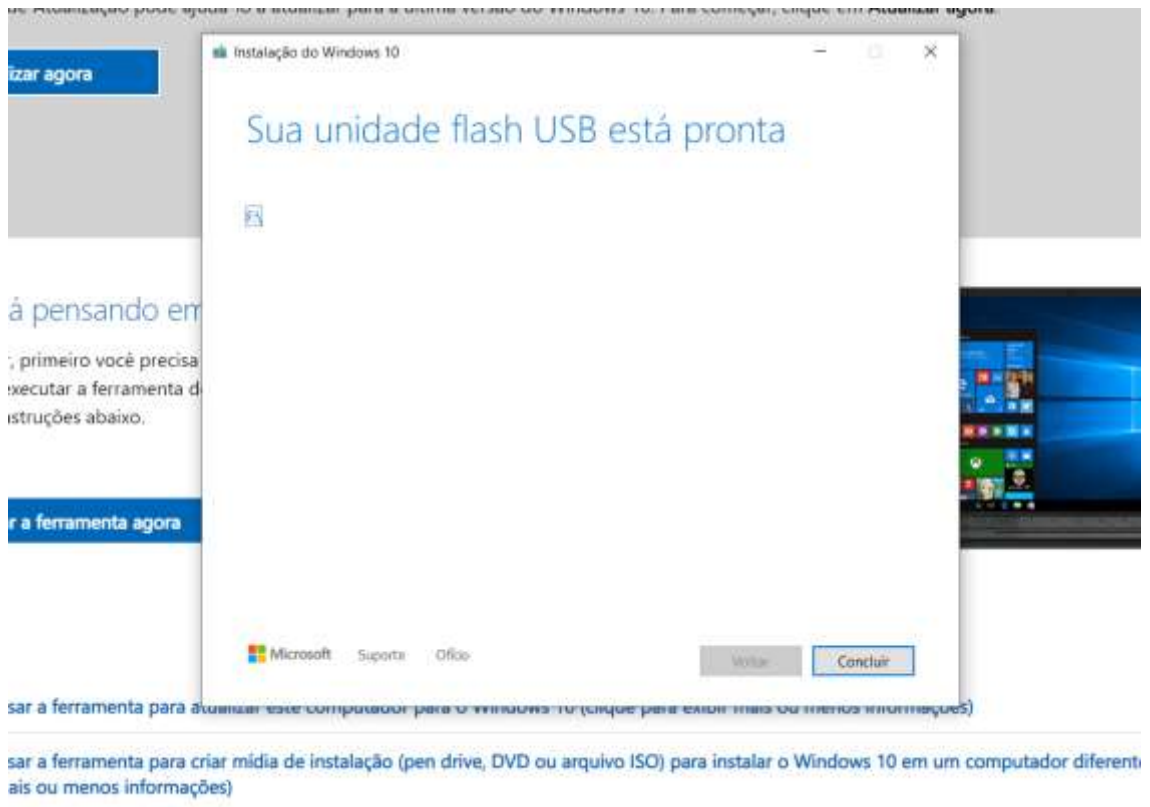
de Atualização pode ajudá-lo a atualizar para a última versão do Windows 10. Para começar, clique em Atualizar agora.

izar agora

Instalação do Windows 10

Sua unidade flash USB está pronta

Microsoft Suporte Ofício

Voltar Concluir

á pensando em

, primeiro você precisa
executar a ferramenta d
struções abaixo.

r a ferramenta agora

sar a ferramenta para atualizar este computador para o Windows 10 (clique para exibir mais ou menos informações)

sar a ferramenta para criar mídia de instalação (pen drive, DVD ou arquivo ISO) para instalar o Windows 10 em um computador diferent
ais ou menos informações)